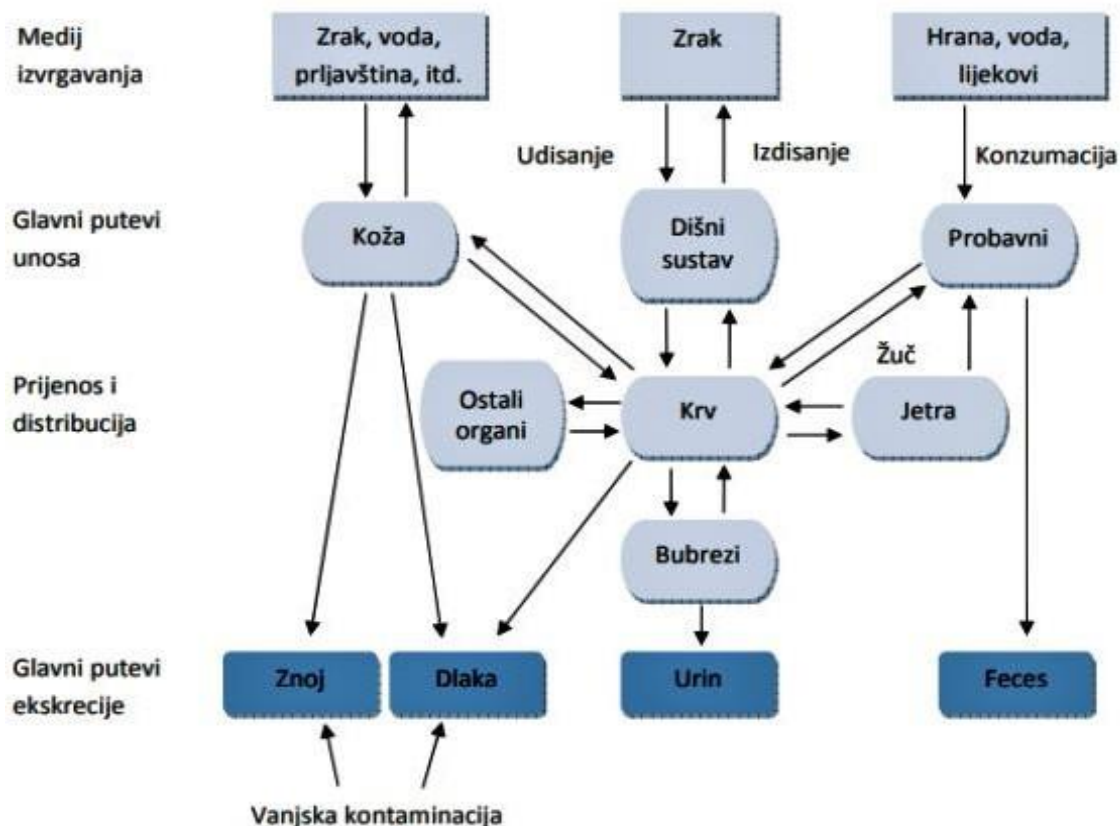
Medij izvrgavanja

Zrak, voda, prljavština, itd.

Zrak

Hrana, voda, lijekovi

Udisanje

Izdisanje

Konzumacija

Glavni putevi unosa

Koža

Dišni sustav

Probavni

Prijenos i distribucija

Žuč

Ostali organi

Krv

Jetra

Bubrezi

Glavni putevi ekskrecije

Znoj

Dlaka

Urin

Feces

Vanjska kontaminacija